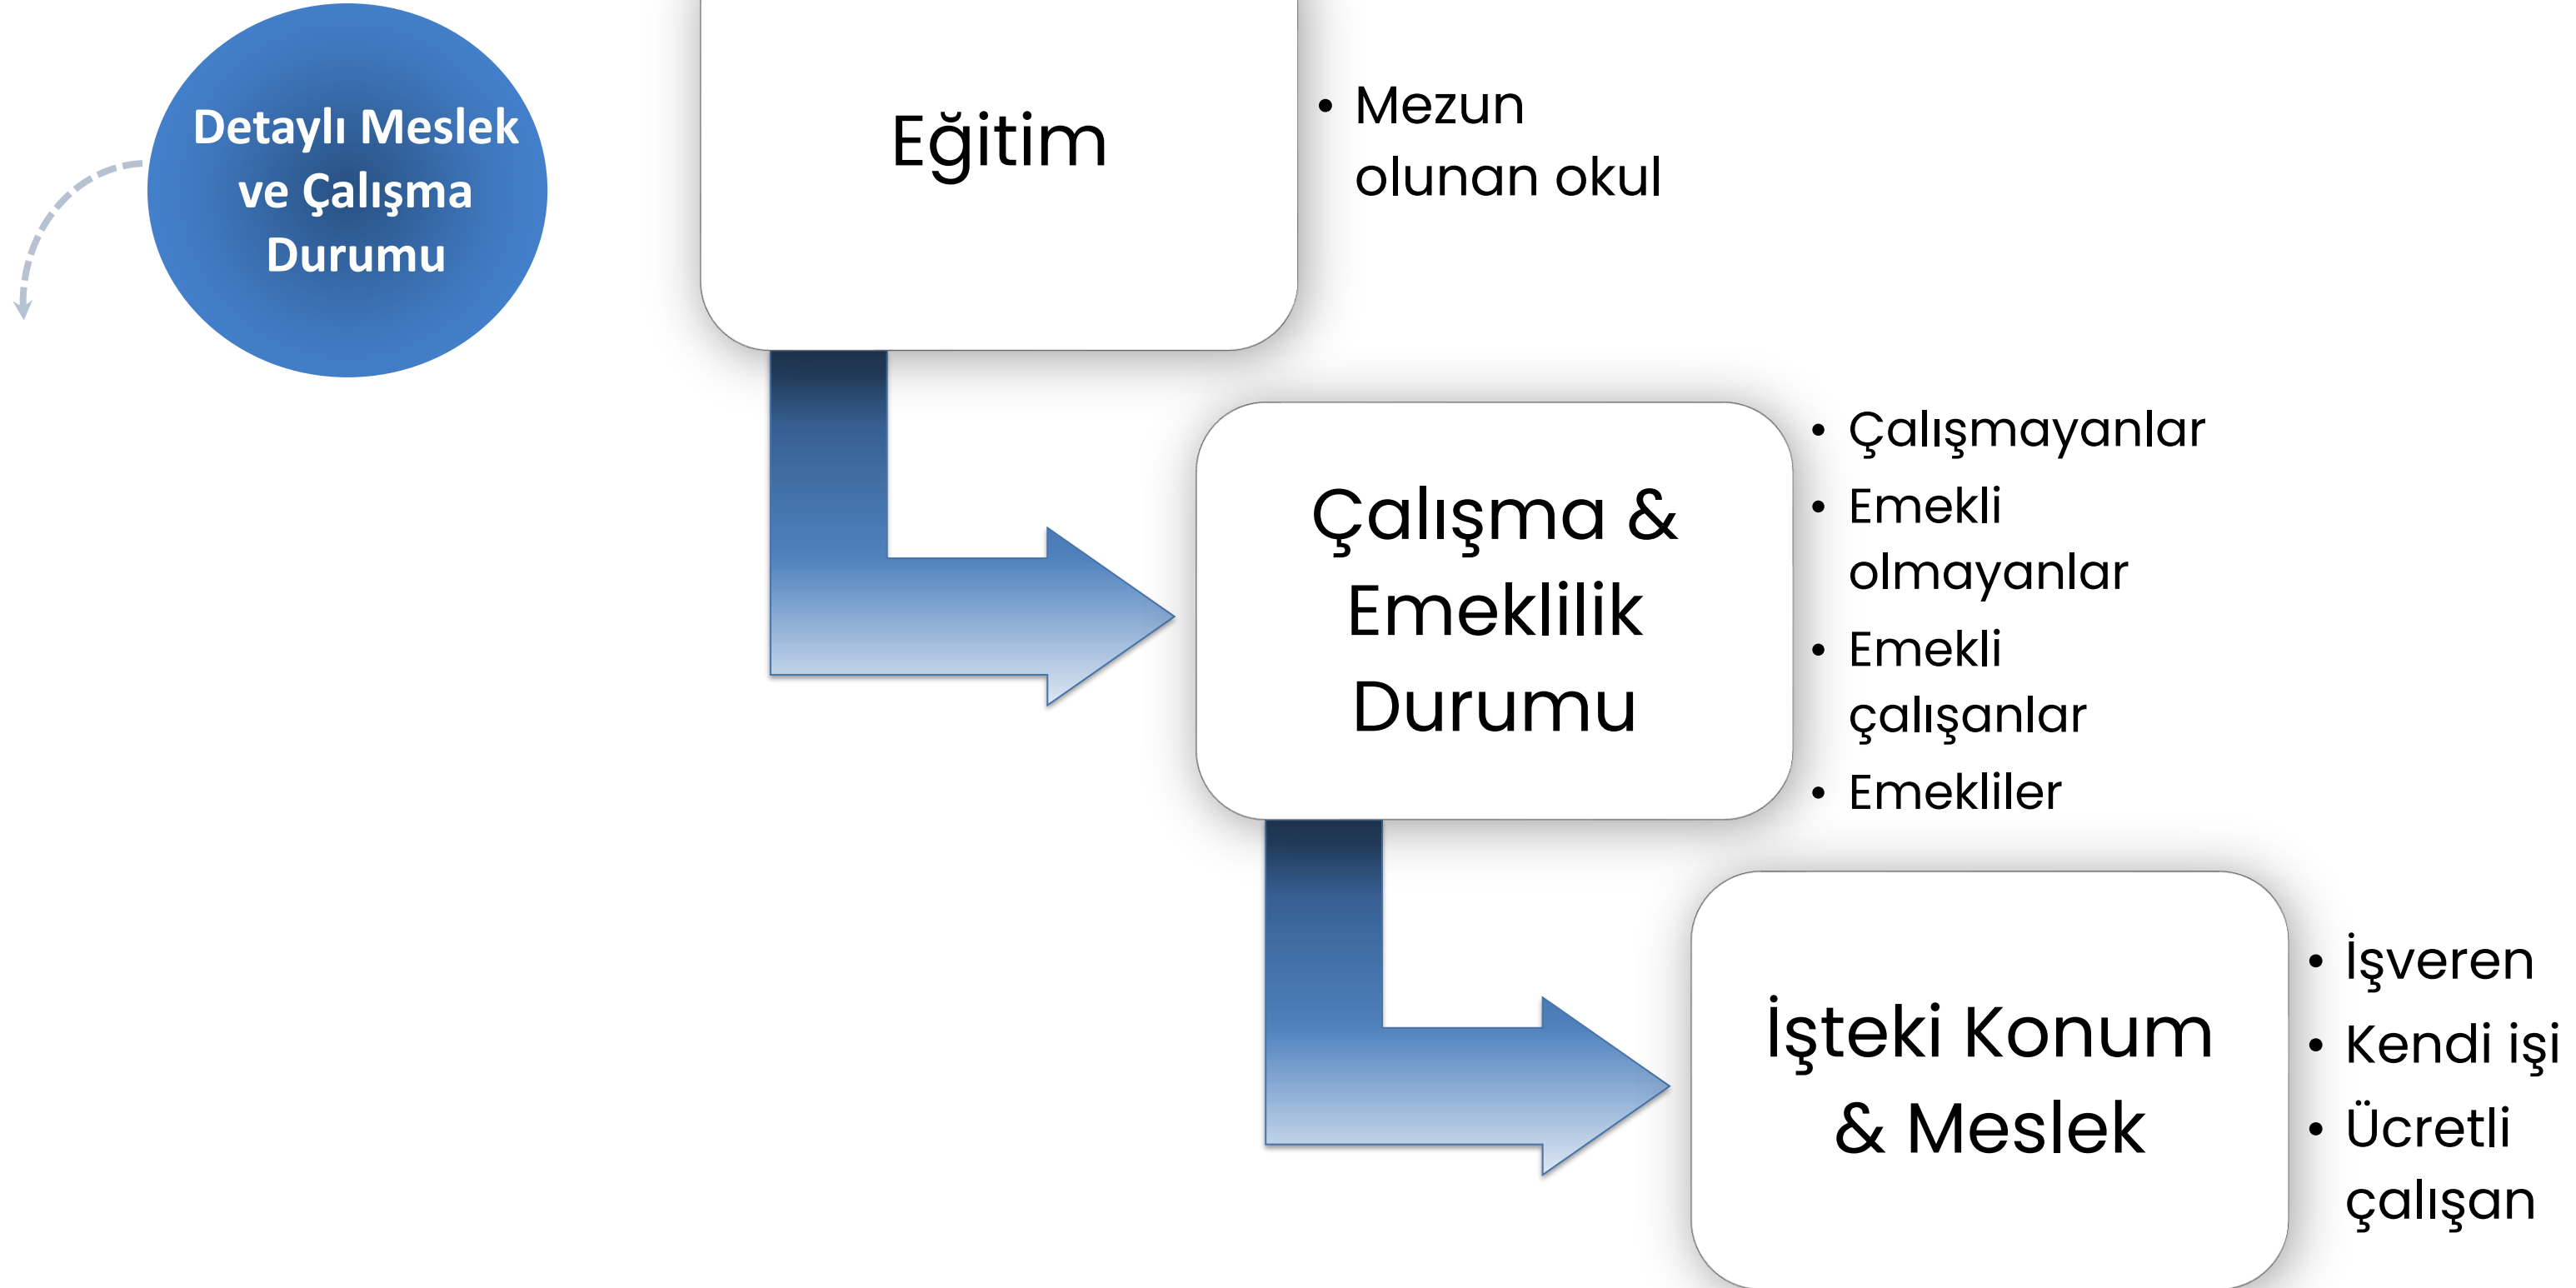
Detaylı Meslek ve Çalışma Durumu

Eğitim

• Mezun olunan okul

Çalışma & Emeklilik Durumu

• Çalışmayanlar
• Emekli olmayanlar
• Emekli çalışanlar
• Emekliler

İşteki Konum & Meslek

• İşveren
• Kendi işi
• Ücretli çalışan